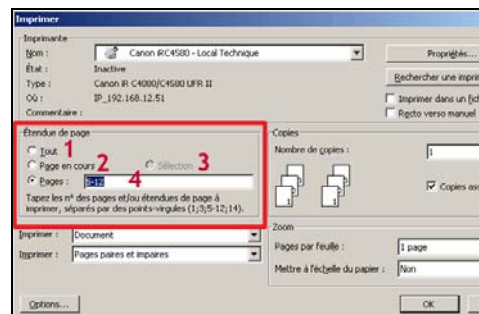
Imprimer

Imprimante

Nom : Canon iRC4580 - Local Technique

Propriétés...

État : Inactive

Type : Canon iR C4080/C4580 UFR II

Rechercher une impri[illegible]

Où : IP_192.168.12.51

Imprimer dans un fic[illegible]

Commentaire :

Recto verso manuel

Étendue de page

Tout 1

Page en cours 2

Sélection 3

Pages : 5-12 4

Tapez les n° des pages et/ou étendues de page à imprimer, séparés par des points-virgules (1;3;5-12;14).

Copies

Nombre de copies : 1

Copies ass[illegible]

Imprimer : Document

Imprimer : Pages paires et impaires

Zoom

Pages par feuille : 1 page

Mettre à l'échelle du papier : Non

Options...

OK